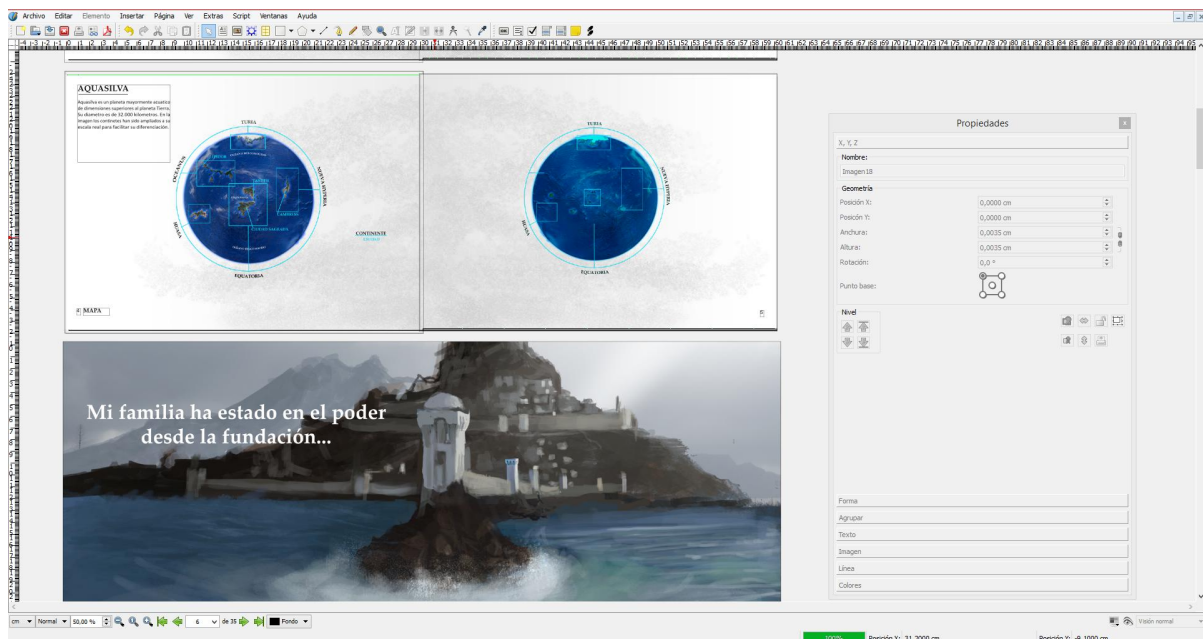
Archivo Editar Elemento Insertar Página Ver Extras Script Ventanas Ayuda

AQUASILVA

Aquasilva es un planeta mayormente acuático de dimensiones superiores al planeta Tierra. Su diámetro es de 12.000 kilómetros. En la imagen los continentes han sido ampliados a su escala real para facilitar su diferenciación.

TURIA

OCEANUS

NUEVA HYPERIA

BRUMA

EQUATORIA

CONTINENTE

4 MAPA

TURIA

NUEVA HYPERIA

BRUMA

EQUATORIA

5

Propiedades

X, Y, Z

Nombre:

Imagen18

Geometría

Posición X: 0,0000 cm

Posicón Y: 0,0000 cm

Anchura: 0,0035 cm

Altura: 0,0035 cm

Rotación: 0,0 °

Punto base:

Nivel

Mi familia ha estado en el poder desde la fundación...

Forma

Agrupar

Texto

Imagen

Línea

Colores

cm Normal 50,00 % 6 de 35 Fondo

Visión normal

Posición X: 31,2000 cm

Posición Y: -9,1000 cm